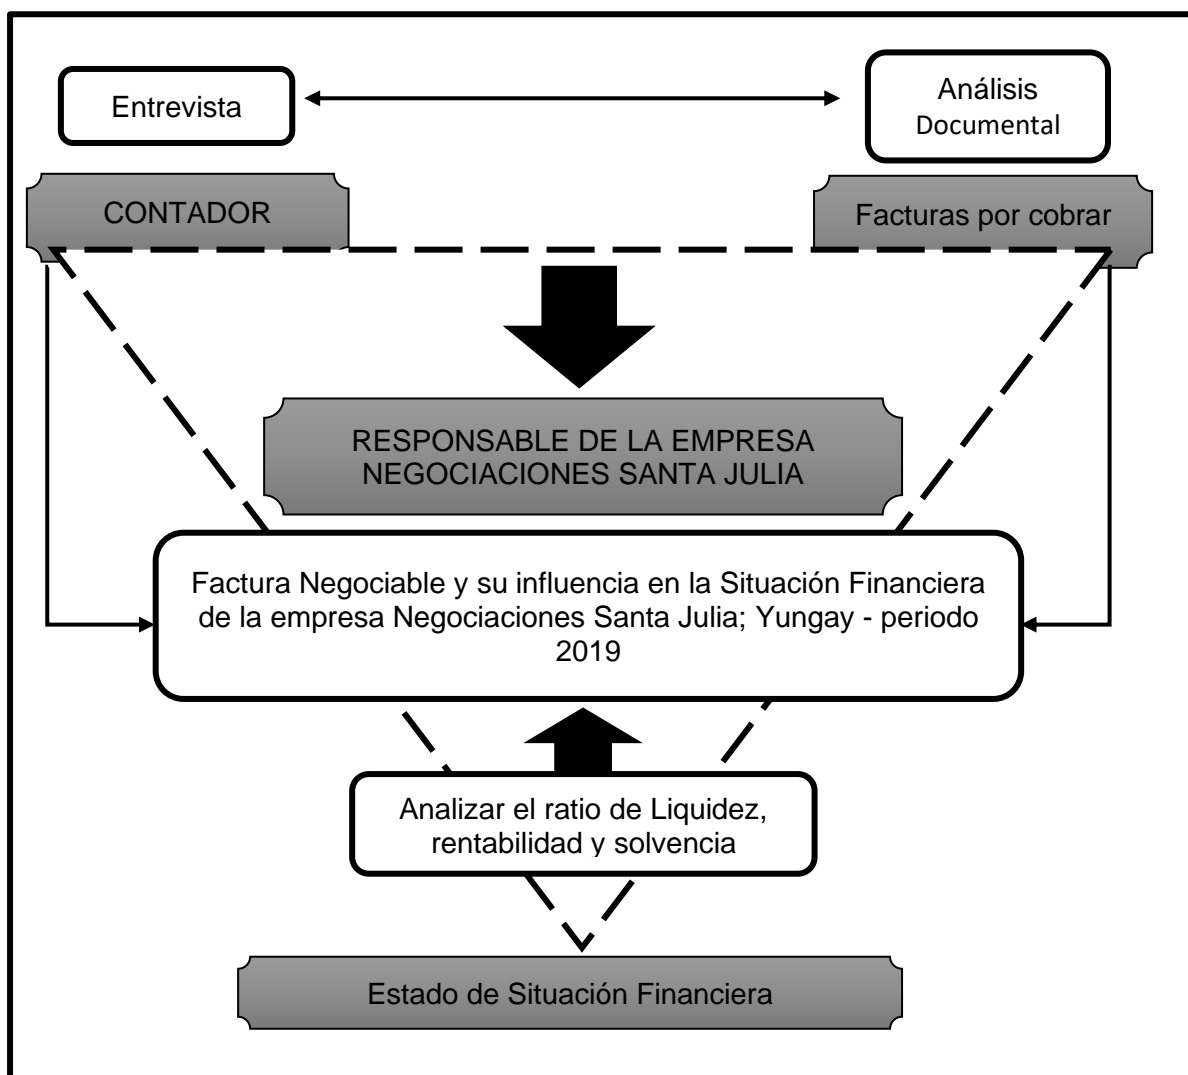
Entrevista

Análisis Documental

CONTADOR

Facturas por cobrar

RESPONSABLE DE LA EMPRESA NEGOCIACIONES SANTA JULIA

Factura Negociable y su influencia en la Situación Financiera de la empresa Negociaciones Santa Julia; Yungay - periodo 2019

Analizar el ratio de Liquidez, rentabilidad y solvencia

Estado de Situación Financiera